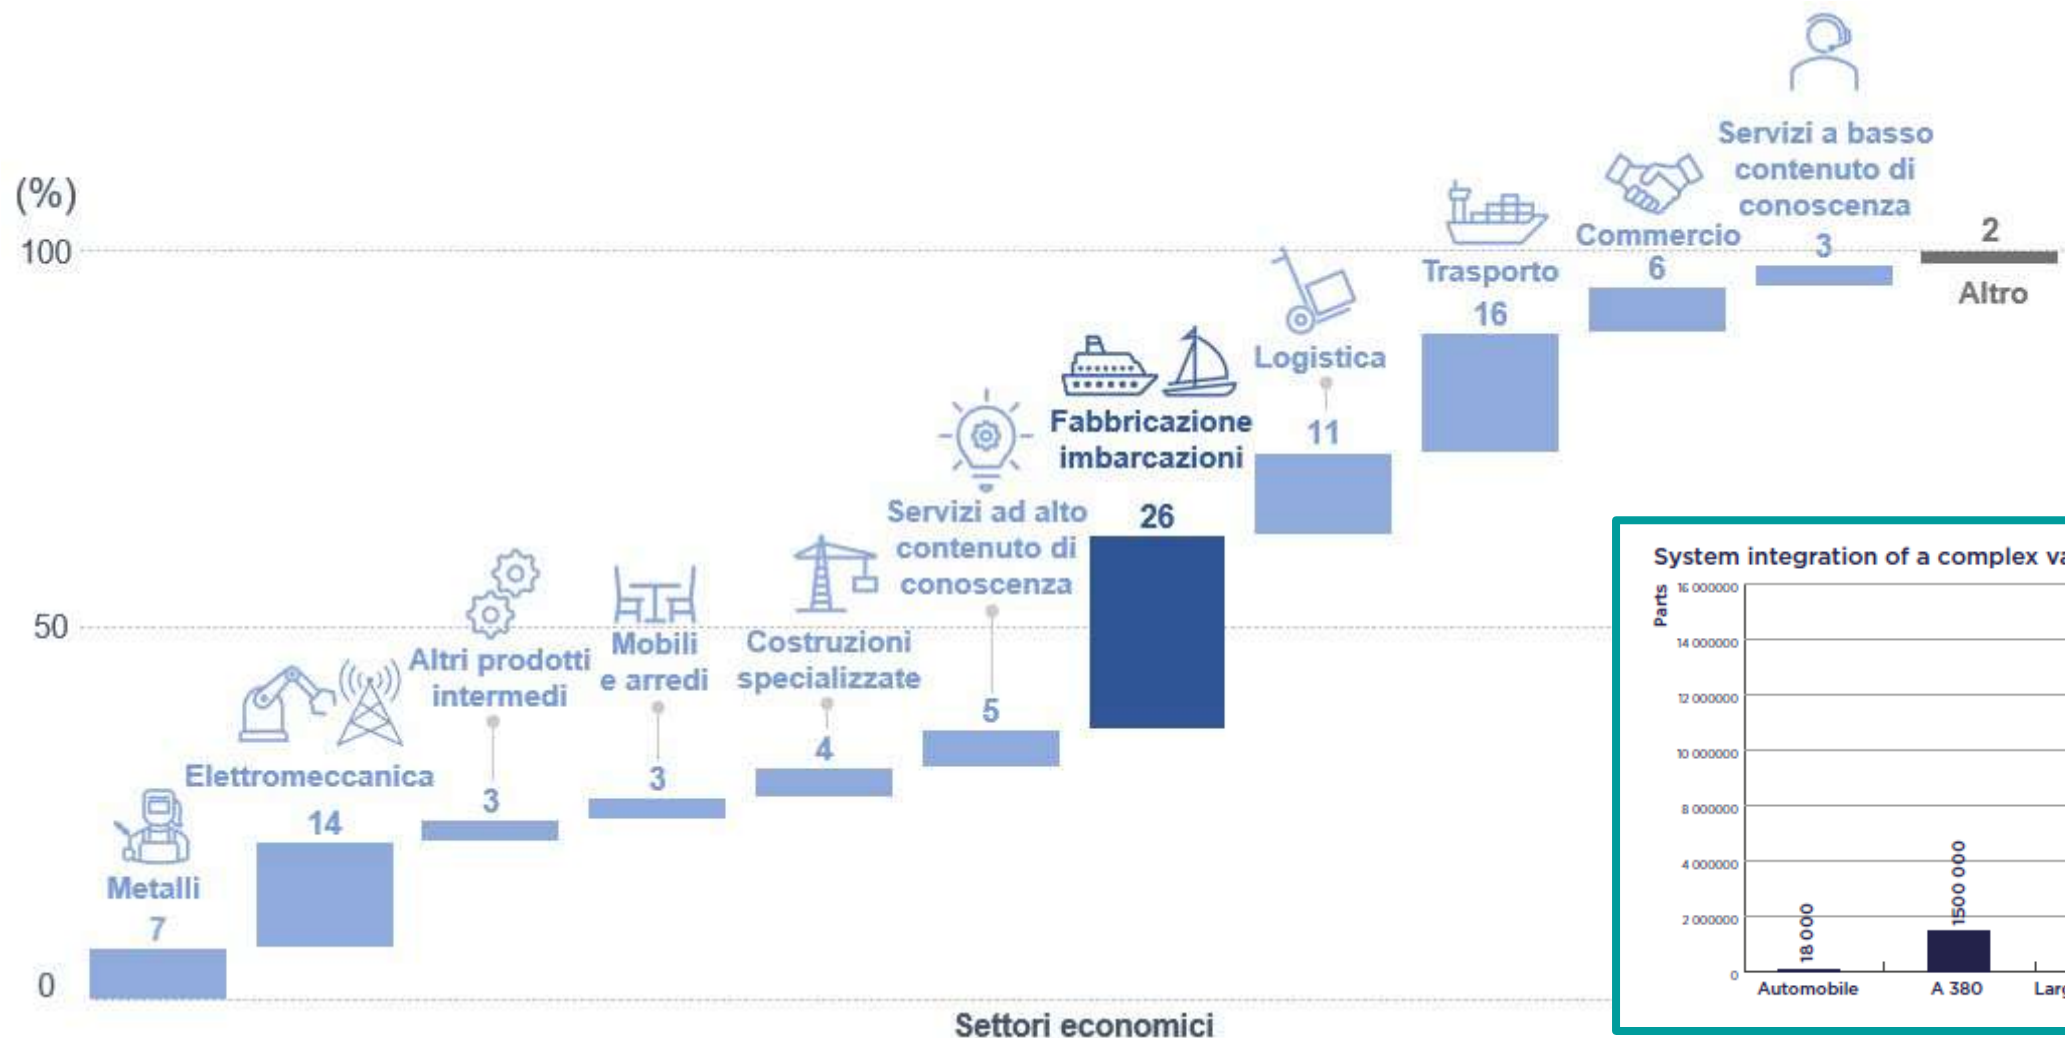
(%)
100
50
0

Metalli
7

Elettromeccanica
14

Altri prodotti intermedi
3

Mobili e arredi
3

Costruzioni specializzate
4

Servizi ad alto contenuto di conoscenza
5

Fabbricazione imbarcazioni
26

Logistica
11

Trasporto
16

Commercio
6

Servizi a basso contenuto di conoscenza
3

2
Altro

Settori economici

System integration of a complex va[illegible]
Parts
16 000000
14 000000
12 000000
10 000000
8 000000
4 000000
2 000000
0
18 000
1500 000
Automobile
A 380
Lar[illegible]